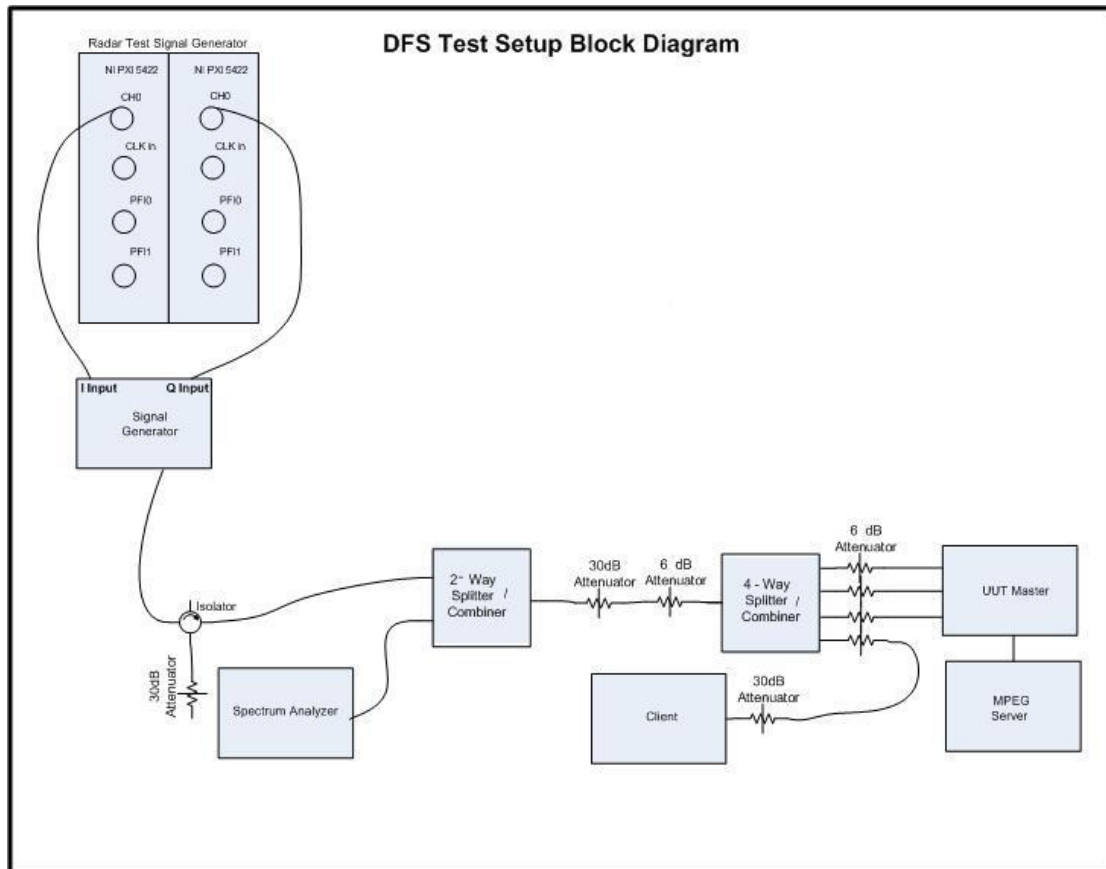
DFS Test Setup Block Diagram

Radar Test Signal Generator

NI PXI 5422
CH0
CLK In
PFI0
PFI1

NI PXI 5422
CH0
CLK In
PFI0
PFI1

I Input
Q Input
Signal Generator

Isolator

30dB Attenuator

Spectrum Analyzer

2- Way Splitter / Combiner

30dB Attenuator

6 dB Attenuator

4 - Way Splitter / Combiner

6 dB Attenuator

UUT Master

MPEG Server

Client

30dB Attenuator